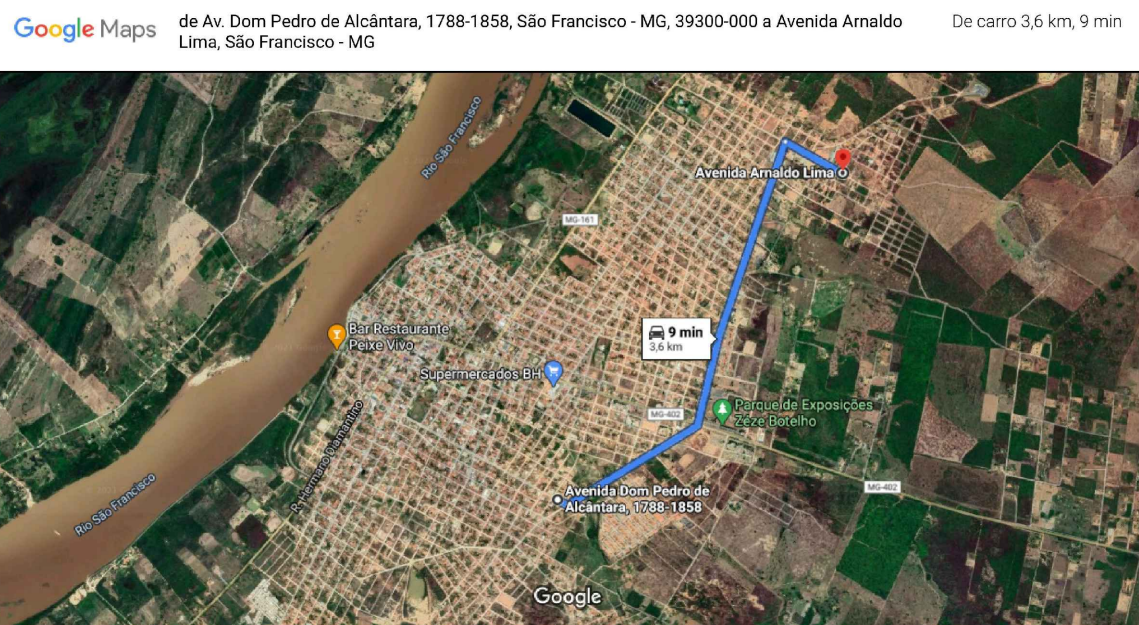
Google Maps

de Av. Dom Pedro de Alcântara, 1788-1858, São Francisco - MG, 39300-000 a Avenida Arnaldo Lima, São Francisco - MG

De carro 3,6 km, 9 min

Rio São Francisco

Avenida Arnaldo Lima

MG-161

Bar Restaurante Peixe Vivo

9 min
3,6 km

Supermercados BH

MG-402

Parque de Exposições Zezé Botelho

R. Herbert Diamantino

Rio São Francisco

Avenida Dom Pedro de Alcântara, 1788-1858

MG-402

Google